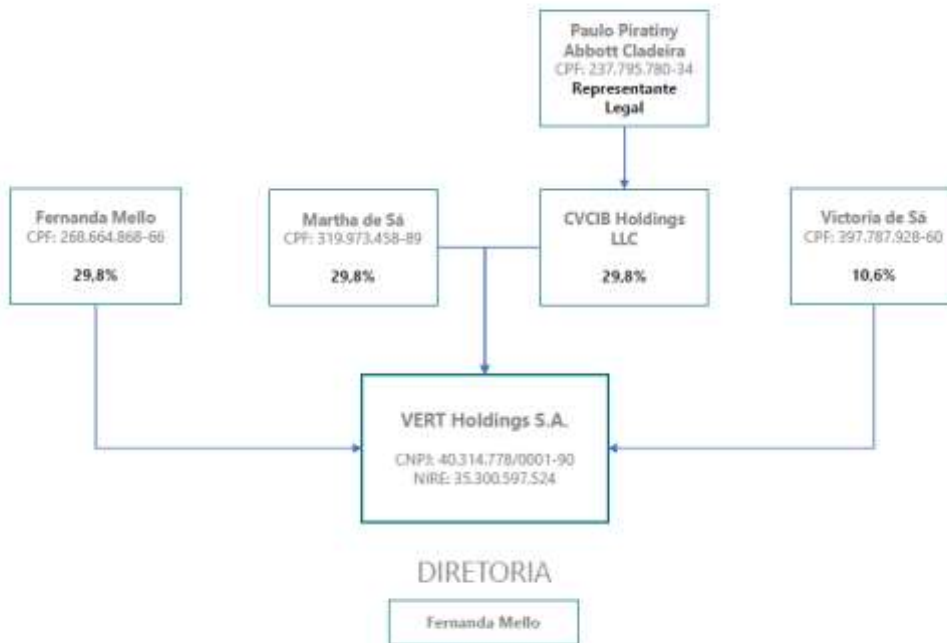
Paulo Piratiny Abbott Cladeira
CPF: 237.795.780-34
Representante Legal

Fernanda Mello
CPF: 268.664.868-66
29,8%

Martha de Sá
CPF: 319.973.458-89
29,8%

CVCIB Holdings LLC
29,8%

Victoria de Sá
CPF: 397.787.928-60
10,6%

VERT Holdings S.A.
CNPJ: 40.314.778/0001-90
NIRE: 35.300.597.524

DIRETORIA

Fernanda Mello